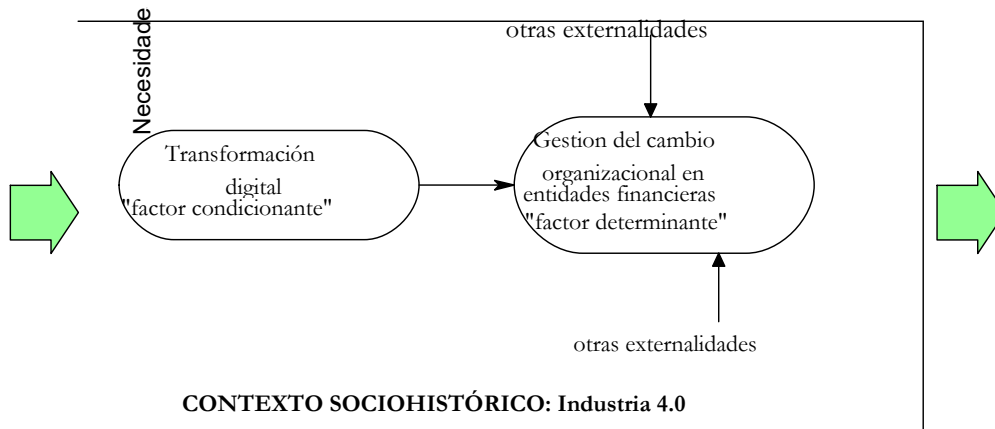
Necesidade

otras externalidades

Transformación digital "factor condicionante"

Gestion del cambio organizacional en entidades financieras "factor determinante"

otras externalidades

CONTEXTO SOCIOHISTÓRICO: Industria 4.0